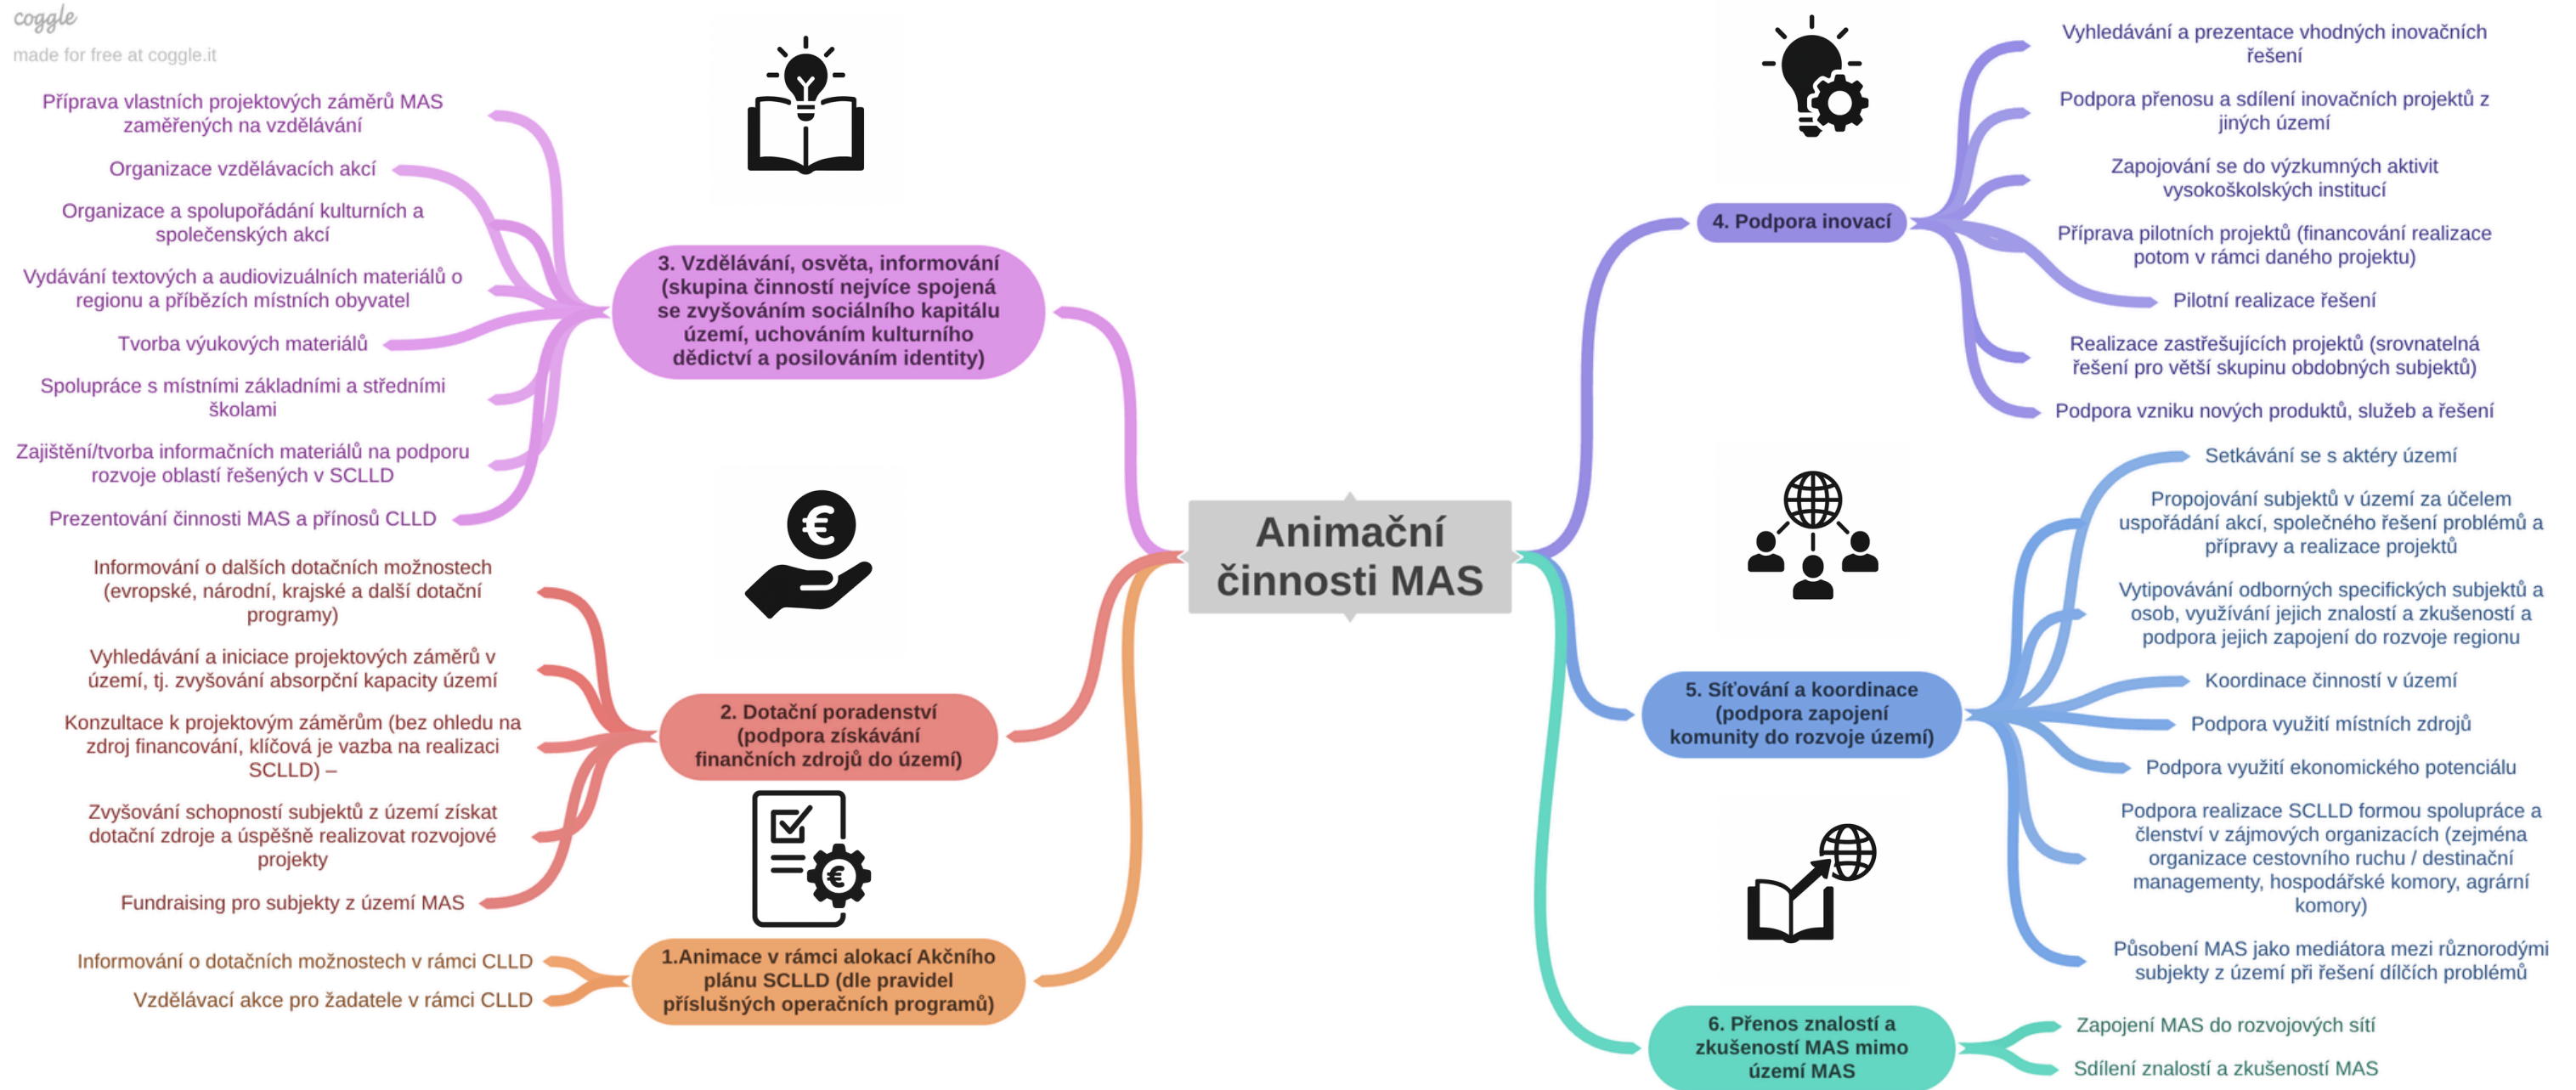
coggle
made for free at coggle.it

Animační činnosti MAS

3. Vzdělávání, osvěta, informování (skupina činností nejvíce spojená se zvyšováním sociálního kapitálu území, uchováním kulturního dědictví a posilováním identity)

Příprava vlastních projektových záměrů MAS zaměřených na vzdělávání

Organizace vzdělávacích akcí

Organizace a spolupořádání kulturních a společenských akcí

Vydávání textových a audiovizuálních materiálů o regionu a příbězích místních obyvatel

Tvorba výukových materiálů

Spolupráce s místními základními a středními školami

Zajištění/tvorba informačních materiálů na podporu rozvoje oblastí řešených v SCLLD

Prezentování činnosti MAS a přínosů CLLD

2. Dotační poradenství (podpora získávání finančních zdrojů do území)

Informování o dalších dotačních možnostech (evropské, národní, krajské a další dotační programy)

Vyhledávání a iniciace projektových záměrů v území, tj. zvyšování absorpční kapacity území

Konzultace k projektovým záměrům (bez ohledu na zdroj financování, klíčová je vazba na realizaci SCLLD) –

Zvyšování schopností subjektů z území získat dotační zdroje a úspěšně realizovat rozvojové projekty

Fundraising pro subjekty z území MAS

1.Animace v rámci alokací Akčního plánu SCLLD (dle pravidel příslušných operačních programů)

Informování o dotačních možnostech v rámci CLLD

Vzdělávací akce pro žadatele v rámci CLLD

4. Podpora inovací

Vyhledávání a prezentace vhodných inovačních řešení

Podpora přenosu a sdílení inovačních projektů z jiných území

Zapojování se do výzkumných aktivit vysokoškolských institucí

Příprava pilotních projektů (financování realizace potom v rámci daného projektu)

Pilotní realizace řešení

Realizace zastřešujících projektů (srovnatelná řešení pro větší skupinu obdobných subjektů)

Podpora vzniku nových produktů, služeb a řešení

5. Síťování a koordinace (podpora zapojení komunity do rozvoje území)

Setkávání se s aktéry území

Propojování subjektů v území za účelem uspořádání akcí, společného řešení problémů a přípravy a realizace projektů

Vytipovávání odborných specifických subjektů a osob, využívání jejich znalostí a zkušeností a podpora jejich zapojení do rozvoje regionu

Koordinace činností v území

Podpora využití místních zdrojů

Podpora využití ekonomického potenciálu

Podpora realizace SCLLD formou spolupráce a členství v zájmových organizacích (zejména organizace cestovního ruchu / destinační managementy, hospodářské komory, agrární komory)

Působení MAS jako mediátora mezi různorodými subjekty z území při řešení dílčích problémů

6. Přenos znalostí a zkušeností MAS mimo území MAS

Zapojení MAS do rozvojových sítí

Sdílení znalostí a zkušeností MAS